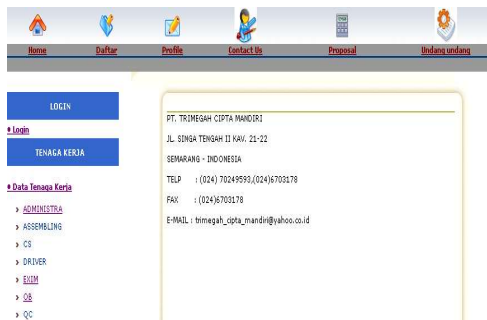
Home Daftar Profile Contact Us Proposal Undang undang

LOGIN

Login

TENAGA KERJA

Data Tenaga Kerja

ADMINISTRA

ASSEMBLING

CS

DRIVER

EXIM

OB

QC

PT. TRIMEGAH CIPTA MANDIRI

JL. SINGA TENGAH II KAV. 21-22

SEMARANG - INDONESIA

TELP : (024) 70249593,(024)6703178

FAX : (024)6703178

E-MAIL : trimegah_cipta_mandiri@yahoo.co.id